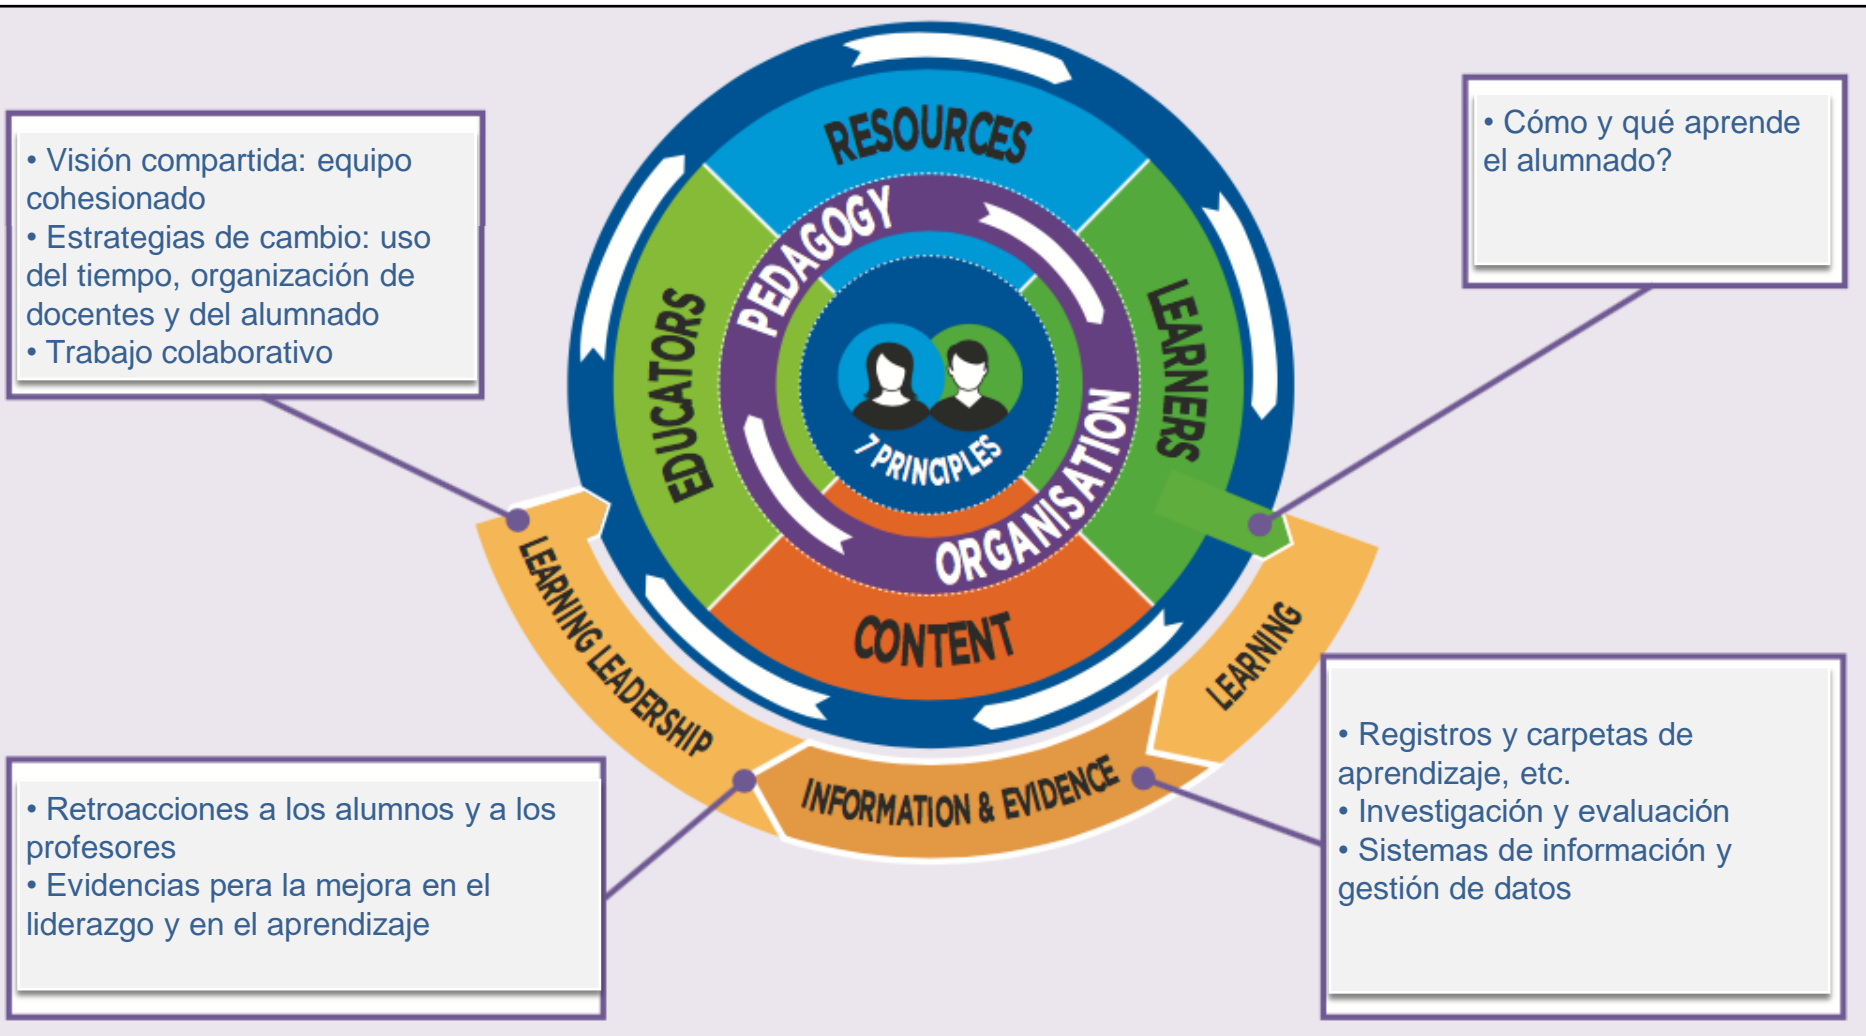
• Visión compartida: equipo cohesionado
• Estrategias de cambio: uso del tiempo, organización de docentes y del alumnado
• Trabajo colaborativo

RESOURCES
PEDAGOGY
EDUCATORS
LEARNERS
7 PRINCIPLES
ORGANISATION
CONTENT
LEARNING LEADERSHIP
INFORMATION & EVIDENCE
LEARNING

• Cómo y qué aprende el alumnado?

• Retroacciones a los alumnos y a los profesores
• Evidencias pera la mejora en el liderazgo y en el aprendizaje

• Registros y carpetas de aprendizaje, etc.
• Investigación y evaluación
• Sistemas de información y gestión de datos